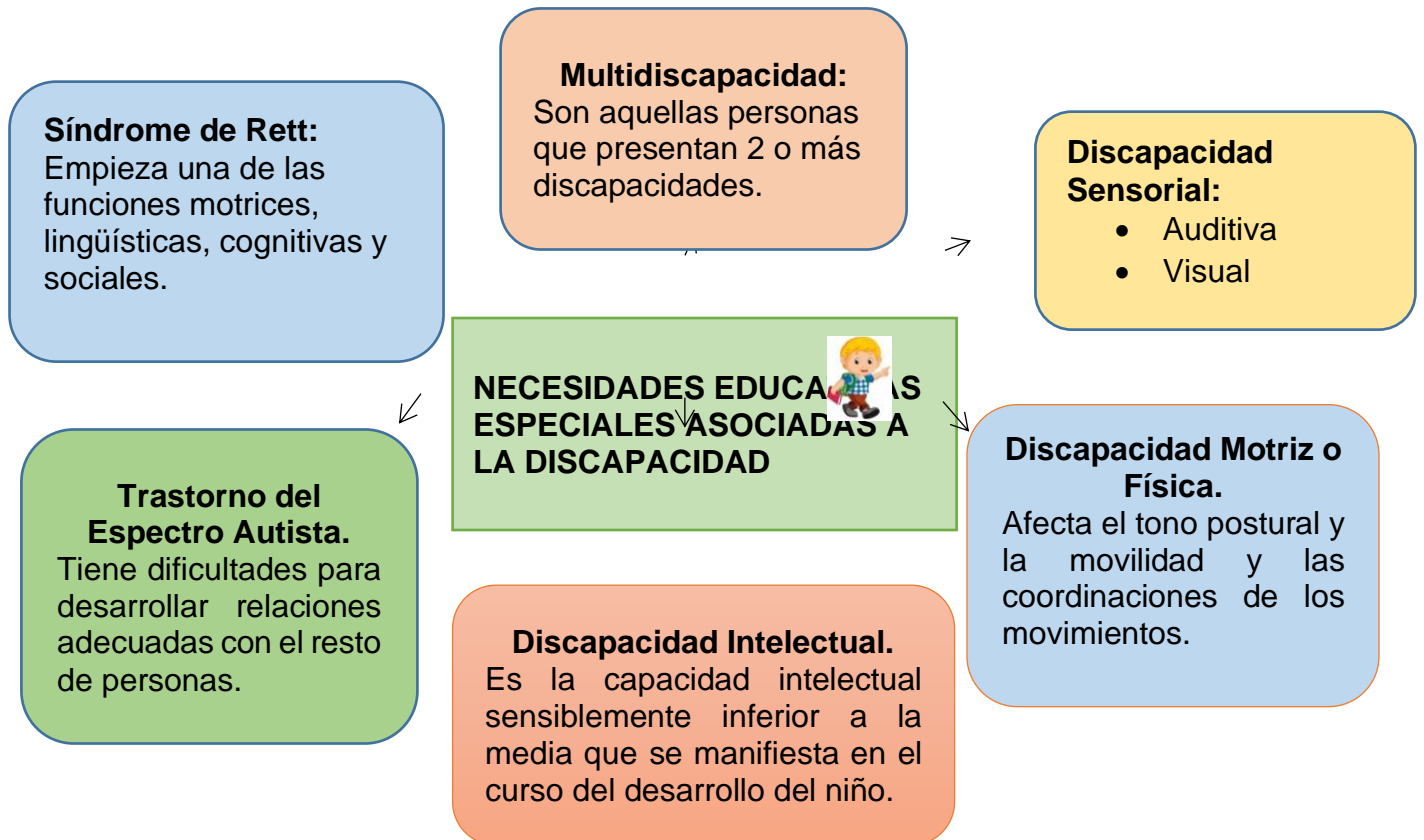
**Multidiscapacidad:**
Son aquellas personas que presentan 2 o más discapacidades.

**Síndrome de Rett:**
Empieza una de las funciones motrices, lingüísticas, cognitivas y sociales.

**Discapacidad Sensorial:**
- Auditiva
- Visual

**NECESIDADES EDUCA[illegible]AS ESPECIALES ASOCIADAS A LA DISCAPACIDAD**

**Trastorno del Espectro Autista.**
Tiene dificultades para desarrollar relaciones adecuadas con el resto de personas.

**Discapacidad Motriz o Física.**
Afecta el tono postural y la movilidad y las coordinaciones de los movimientos.

**Discapacidad Intelectual.**
Es la capacidad intelectual sensiblemente inferior a la media que se manifiesta en el curso del desarrollo del niño.